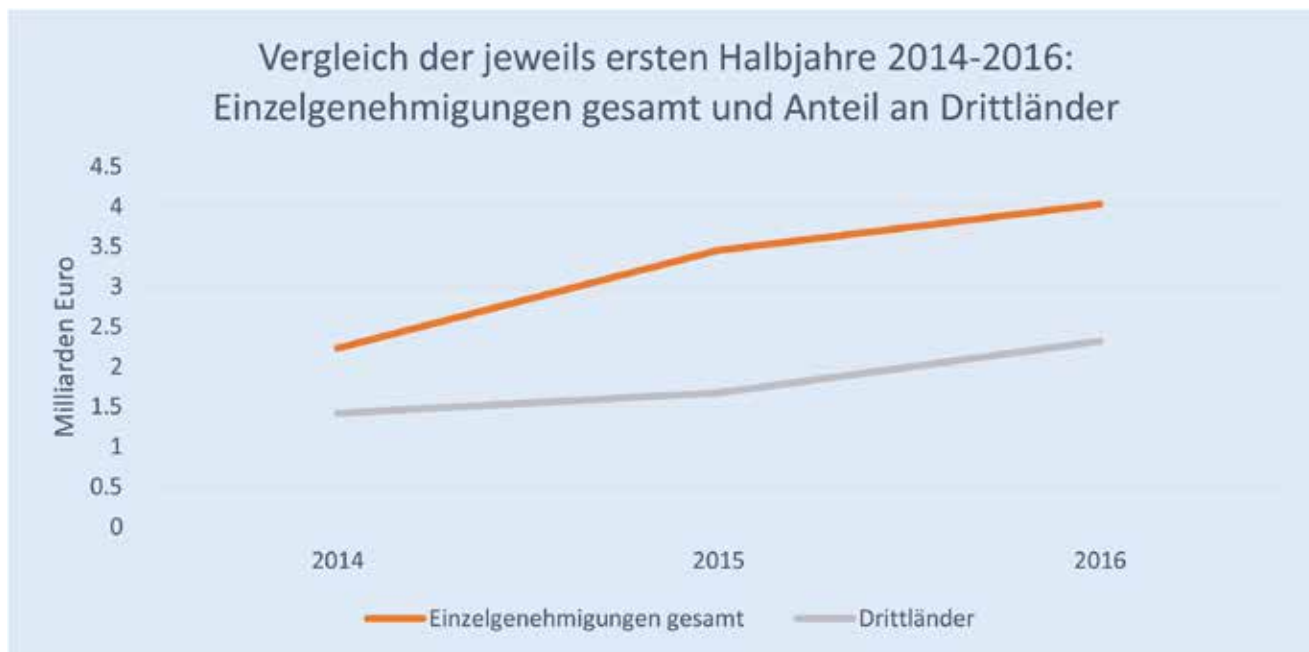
Vergleich der jeweils ersten Halbjahre 2014-2016:
Einzelgenehmigungen gesamt und Anteil an Drittländer

Milliarden Euro

4.5
4
3.5
3
2.5
2
1.5
1
0.5
0

2014
2015
2016

Einzelgenehmigungen gesamt
Drittländer